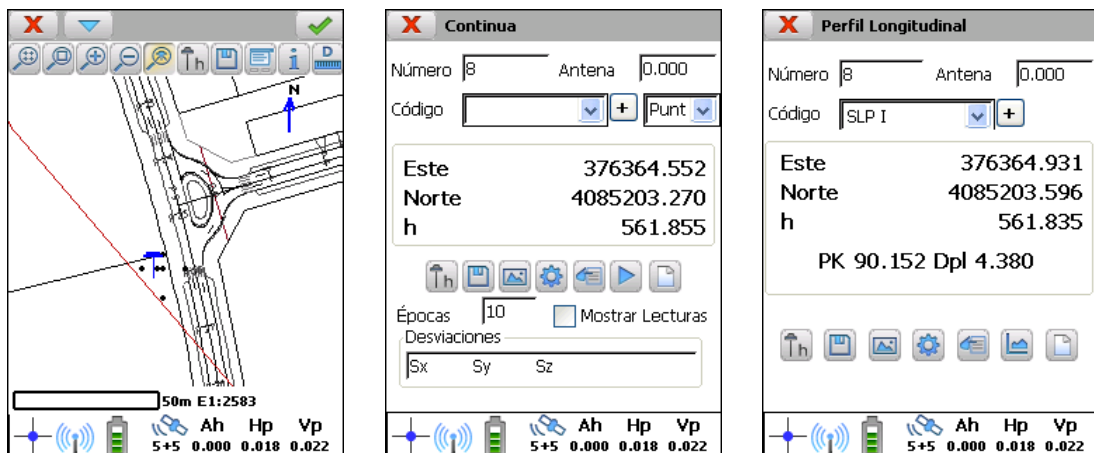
N

50m E1:2583

5+5 Ah 0.000 Hp 0.018 Vp 0.022

Continua

Número 8 Antena 0.000

Código Punt

Este 376364.552
Norte 4085203.270
h 561.855

Épocas 10 Mostrar Lecturas

Desviaciones
Sx Sy Sz

5+5 Ah 0.000 Hp 0.018 Vp 0.022

Perfil Longitudinal

Número 8 Antena 0.000

Código SLP I

Este 376364.931
Norte 4085203.596
h 561.835

PK 90.152 Dpl 4.380

5+5 Ah 0.000 Hp 0.018 Vp 0.022